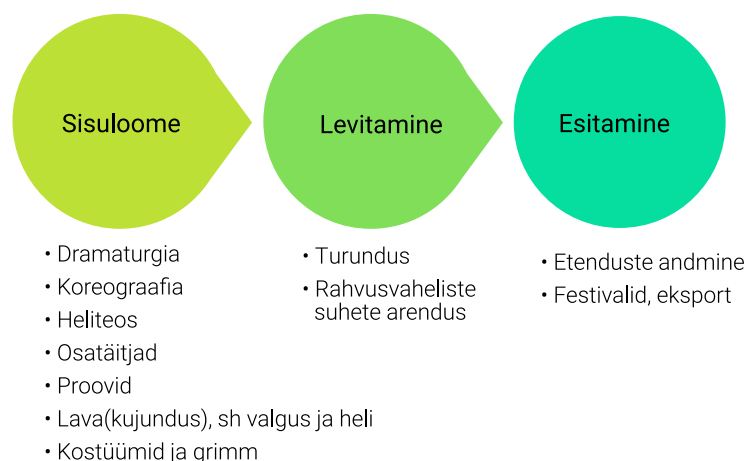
Sisuloome

Levitamine

Esitamine

• Dramaturgia
• Koreograafia
• Heliteos
• Osatäitjad
• Proovid
• Lava(kujundus), sh valgus ja heli
• Kostüümid ja grimm

• Turundus
• Rahvusvaheliste suhete arendus

• Etenduste andmine
• Festivalid, eksport